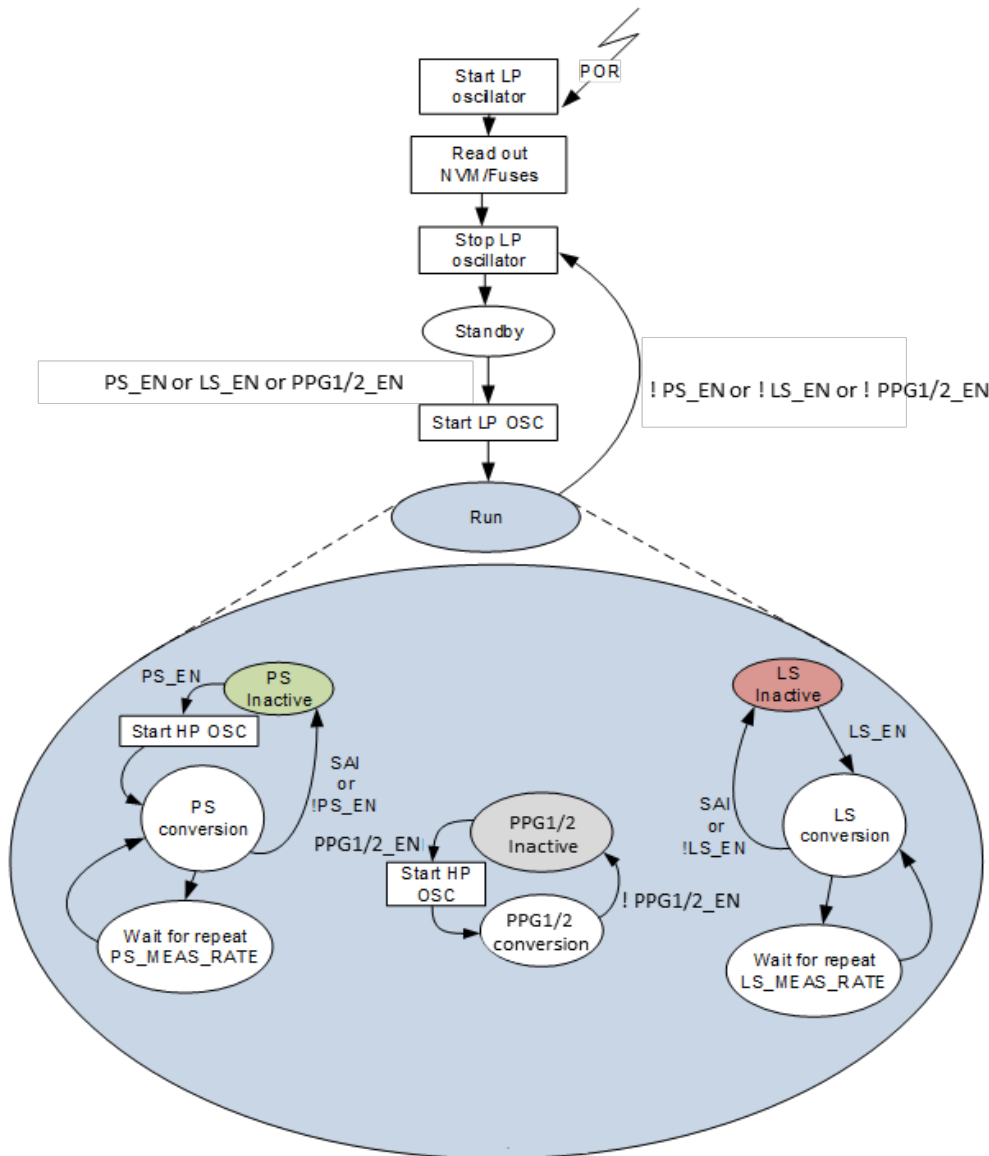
POR

Start LP oscillator

Read out NVM/Fuses

Stop LP oscillator

Standby

PS_EN or LS_EN or PPG1/2_EN

! PS_EN or ! LS_EN or ! PPG1/2_EN

Start LP OSC

Run

PS_EN

PS Inactive

Start HP OSC

SAI or !PS_EN

PS conversion

Wait for repeat PS_MEAS_RATE

PPG1/2_EN

PPG1/2 Inactive

Start HP OSC

PPG1/2 conversion

! PPG1/2_EN

LS Inactive

LS_EN

SAI or !LS_EN

LS conversion

Wait for repeat LS_MEAS_RATE